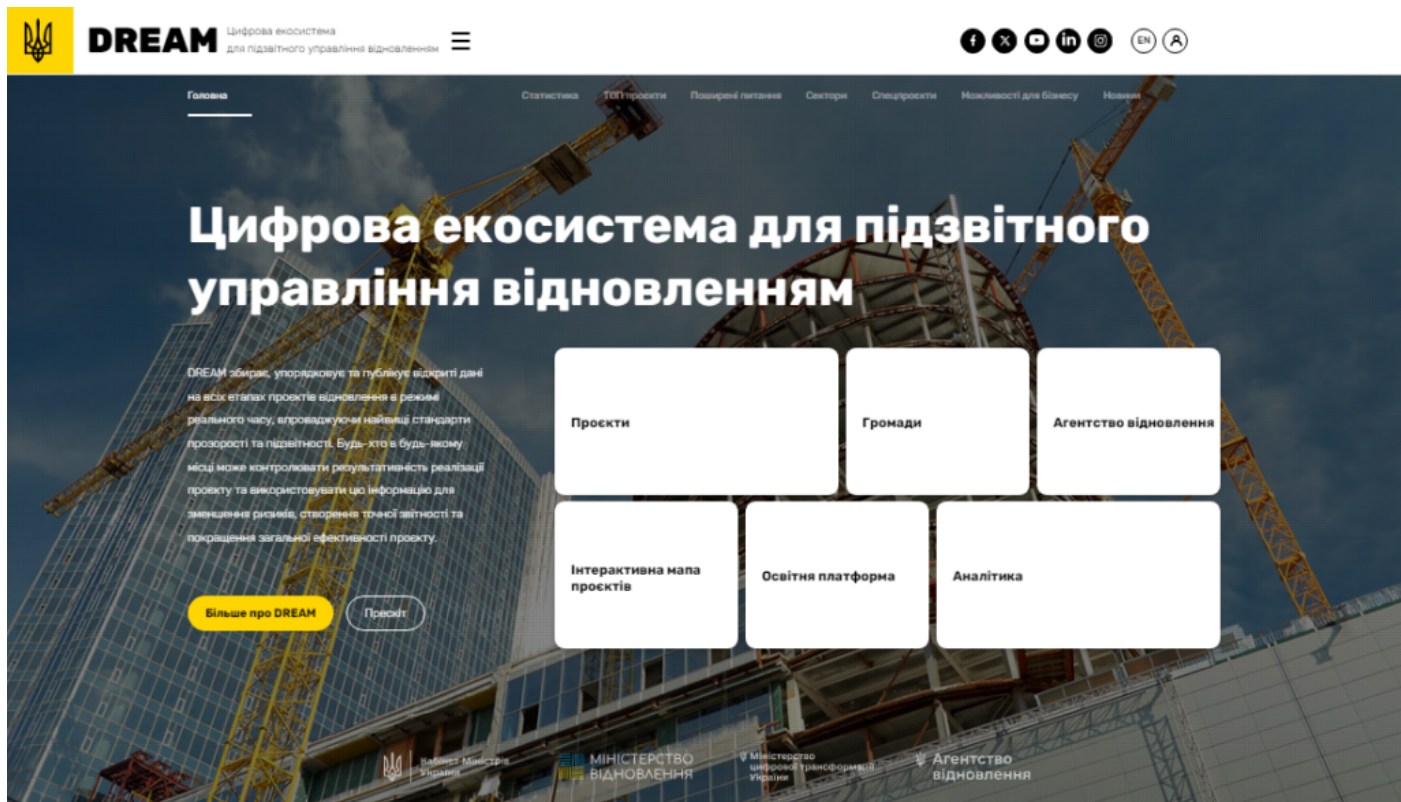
DREAM Цифрова екосистема для підзвітного управління відновленням

EN

Головна Статистика ТОП проєкти Поширені питання Сектори Спецпроєкти Можливості для бізнесу Новини

Цифрова екосистема для підзвітного управління відновленням

DREAM збирає, упорядковує та публікує відкриті дані на всіх етапах проєктів відновлення в режимі реального часу, впроваджуючи найвищі стандарти прозорості та підзвітності. Будь-хто в будь-якому місці може контролювати результативність реалізації проєкту та використовувати цю інформацію для зменшення ризиків, створення точної звітності та покращення загальної ефективності проєкту.

Більше про DREAM Пресkit

Проєкти
Громади
Агентство відновлення
Інтерактивна мапа проєктів
Освітня платформа
Аналітика

Кабінет Міністрів України
МІНІСТЕРСТВО ВІДНОВЛЕННЯ
Міністерство цифрової трансформації України
Агентство відновлення